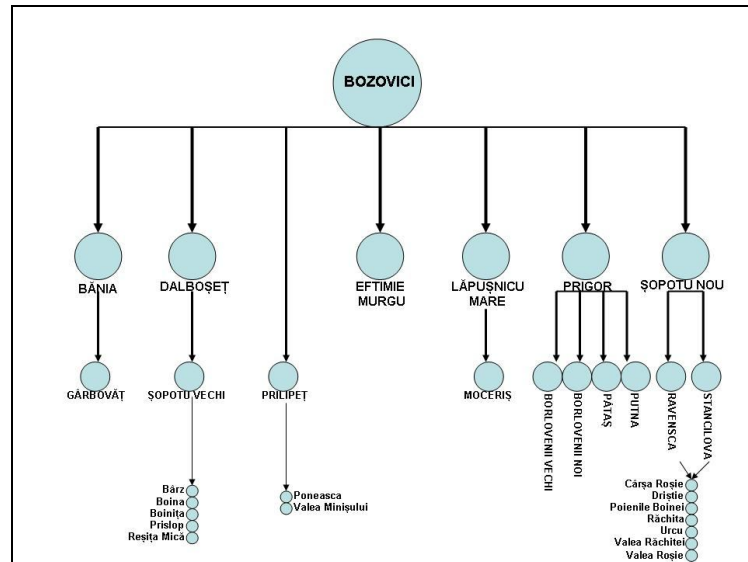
BOZOVICI

BĂNIA
DALBOȘEȚ
EFTIMIE MURGU
LĂPUȘNICU MARE
PRIGOR
ȘOPOTU NOU

GÂRBOVĂȚ
ȘOPOTU VECHI
PRILIPEȚ
MOCERIȘ
BORLOVENII VECHI
BORLOVENII NOI
PĂTAȘ
PUTNA
RAVENSCA
STANCILOVA

Bârz
Boina
Boinița
Prislop
Reșița Mică

Poneasca
Valea Minișului

Cârșa Roșie
Driștie
Poienile Boinei
Răchita
Urcu
Valea Răchitei
Valea Roșie